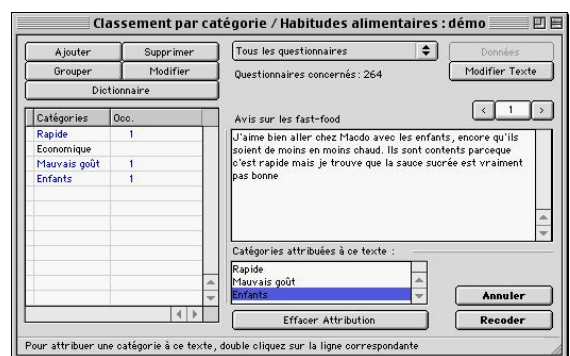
Classement par catégorie / Habitudes alimentaires : démo

Ajouter
Supprimer
Grouper
Modifier
Dictionnaire

Tous les questionnaires
Données
Questionnaires concernés : 264
Modifier Texte

1

| Catégories | Occ. |
|---|---|
| Rapide | 1 |
| Economique | |
| Mauvais goût | 1 |
| Enfants | 1 |

Avis sur les fast-food

J'aime bien aller chez Macdo avec les enfants, encore qu'ils soient de moins en moins chaud. Ils sont contents parceque c'est rapide mais je trouve que la sauce sucrée est vraiment pas bonne

Catégories attribuées à ce texte :
Rapide
Mauvais goût
Enfants

Annuler
Effacer Attribution
Recoder

Pour attribuer une catégorie à ce texte, double cliquez sur la ligne correspondante